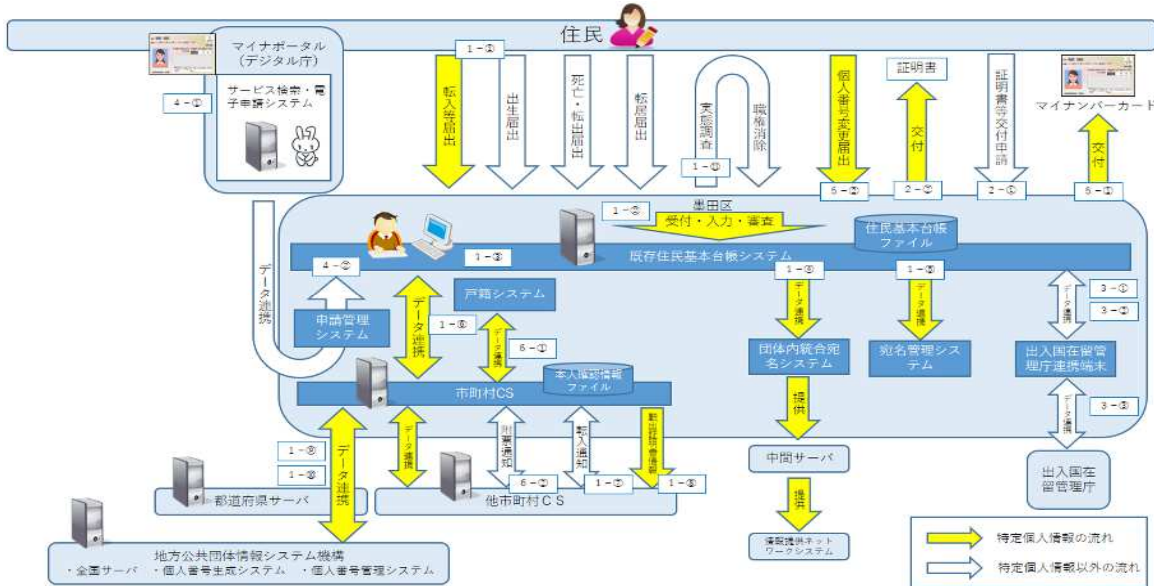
住民

マイナポータル
（デジタル庁）

サービス検索・電子申請システム

4－①

1－①

転入等届出

出生届出

死亡・転出届出

転居届出

実態調査

職権消除

1－①

個人番号変更届出

証明書

交付

証明書等交付申請

マイナンバーカード

交付

5－②

2－②

2－①

5－①

墨田区

1－②

受付・入力・審査

住民基本台帳ファイル

既存住民基本台帳システム

4－②

1－③

1－③

1－③

データ連携

申請管理システム

データ連携

1－⑤

戸籍システム

データ連携

6－①

データ連携

データ連携

3－①

3－②

団体内統合宛名システム

宛名管理システム

出入国在留管理庁連携端末

本人確認情報ファイル

市町村CS

提供

データ連携

附票通知

転入通知

転出証明書情報

3－③

データ連携

1－③

1－③

データ連携

6－②

1－⑦

1－⑧

中間サーバ

出入国在留管理庁

都道府県サーバ

他市町村ＣＳ

提供

地方公共団体情報システム機構
・全国サーバ　・個人番号生成システム　・個人番号管理システム

情報提供ネットワークシステム

特定個人情報の流れ

特定個人情報以外の流れ